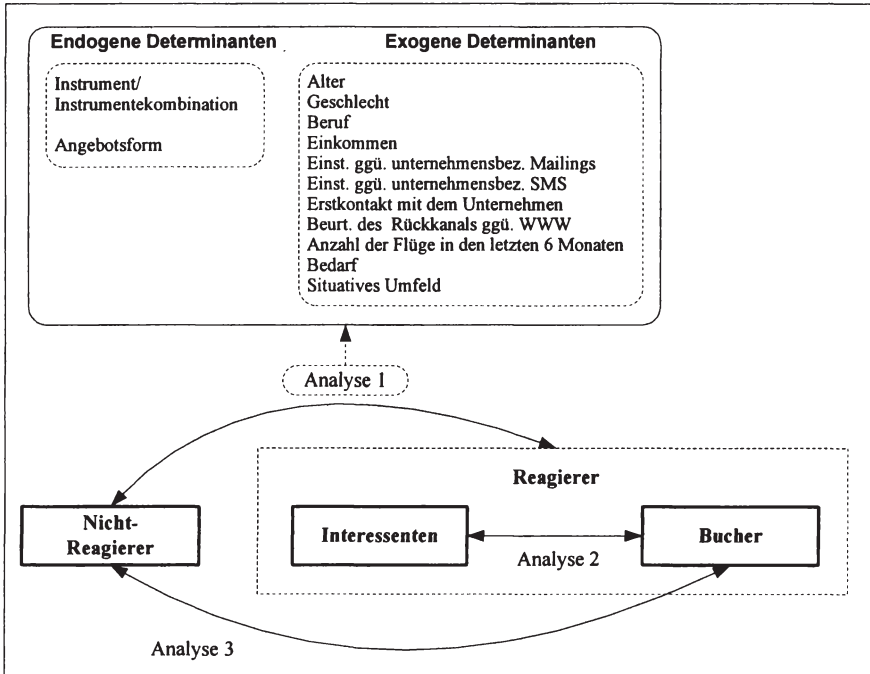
Endogene Determinanten

Exogene Determinanten

Instrument/ Instrumentekombination

Angebotsform

Alter
Geschlecht
Beruf
Einkommen
Einst. ggü. unternehmensbez. Mailings
Einst. ggü. unternehmensbez. SMS
Erstkontakt mit dem Unternehmen
Beurt. des Rückkanals ggü. WWW
Anzahl der Flüge in den letzten 6 Monaten
Bedarf
Situatives Umfeld

Analyse 1

Reagierer

Nicht-Reagierer

Interessenten

Bucher

Analyse 2

Analyse 3